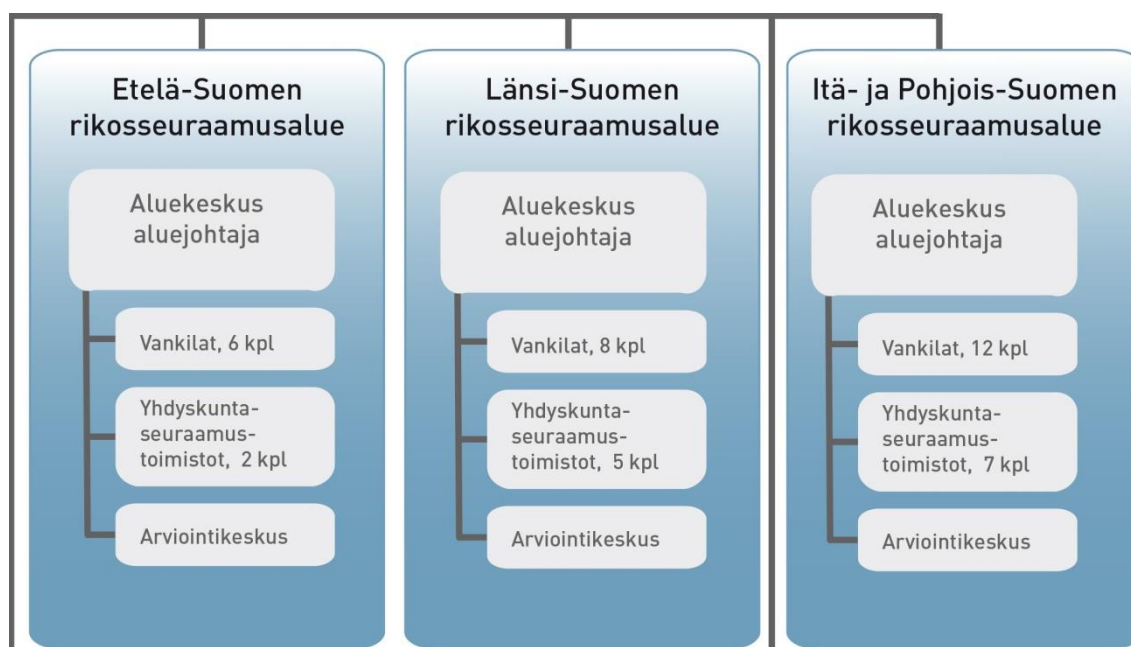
Etelä-Suomen rikosseuraamusalue

Aluekeskus aluejohtaja

Vankilat, 6 kpl

Yhdyskuntaseuraamustoimistot, 2 kpl

Arviointikeskus

Länsi-Suomen rikosseuraamusalue

Aluekeskus aluejohtaja

Vankilat, 8 kpl

Yhdyskuntaseuraamustoimistot, 5 kpl

Arviointikeskus

Itä- ja Pohjois-Suomen rikosseuraamusalue

Aluekeskus aluejohtaja

Vankilat, 12 kpl

Yhdyskuntaseuraamustoimistot, 7 kpl

Arviointikeskus